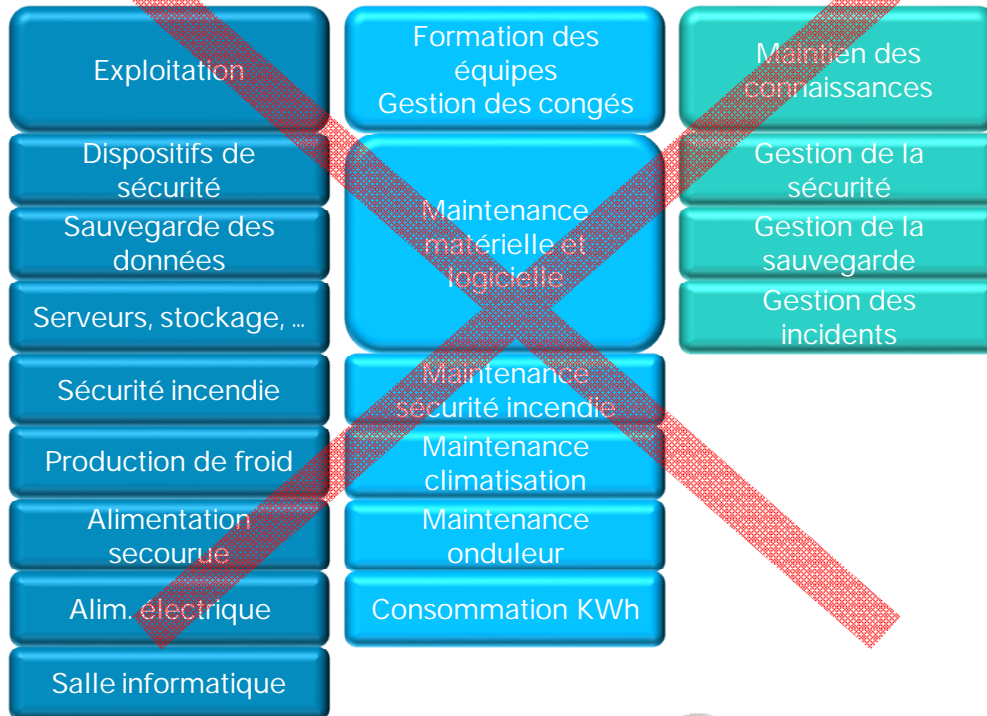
Exploitation

Dispositifs de sécurité

Sauvegarde des données

Serveurs, stockage, …

Sécurité incendie

Production de froid

Alimentation secourue

Alim. électrique

Salle informatique

Formation des équipes Gestion des congés

Maintenance matérielle et logicielle

Maintenance sécurité incendie

Maintenance climatisation

Maintenance onduleur

Consommation KWh

Maintien des connaissances

Gestion de la sécurité

Gestion de la sauvegarde

Gestion des incidents